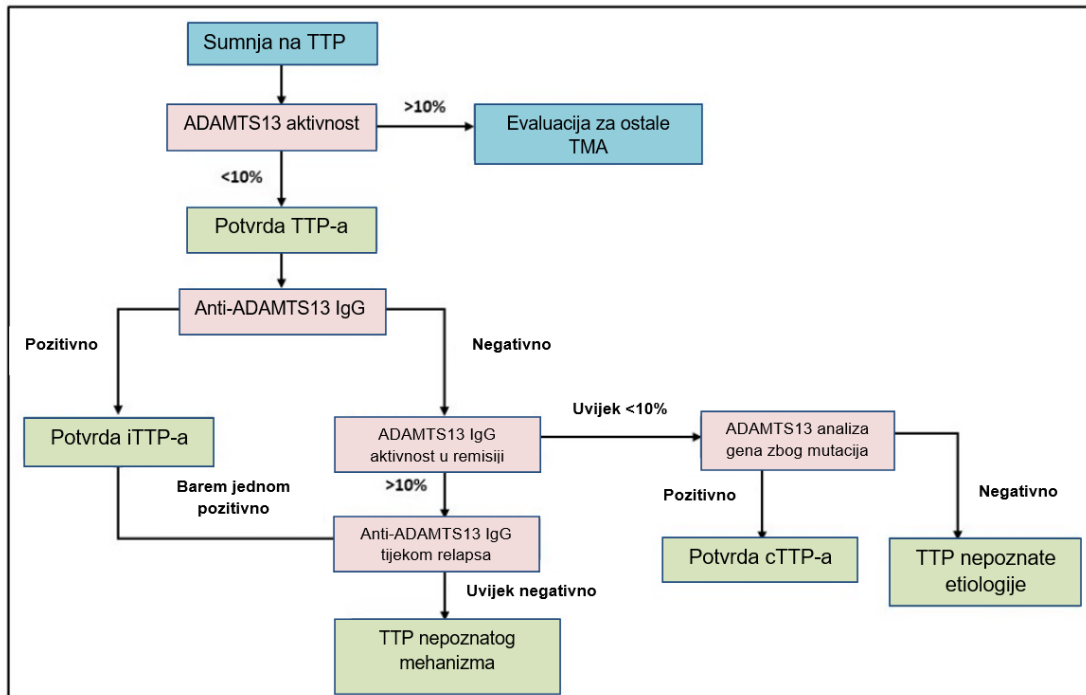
Sumnja na TTP

ADAMTS13 aktivnost

>10%

Evaluacija za ostale TMA

<10%

Potvrda TTP-a

Anti-ADAMTS13 IgG

Pozitivno

Negativno

Potvrda iTTP-a

ADAMTS13 IgG aktivnost u remisiji

Uvijek <10%

ADAMTS13 analiza gena zbog mutacija

Barem jednom pozitivno

>10%

Pozitivno

Negativno

Anti-ADAMTS13 IgG tijekom relapsa

Potvrda cTTP-a

TTP nepoznate etiologije

Uvijek negativno

TTP nepoznatog mehanizma